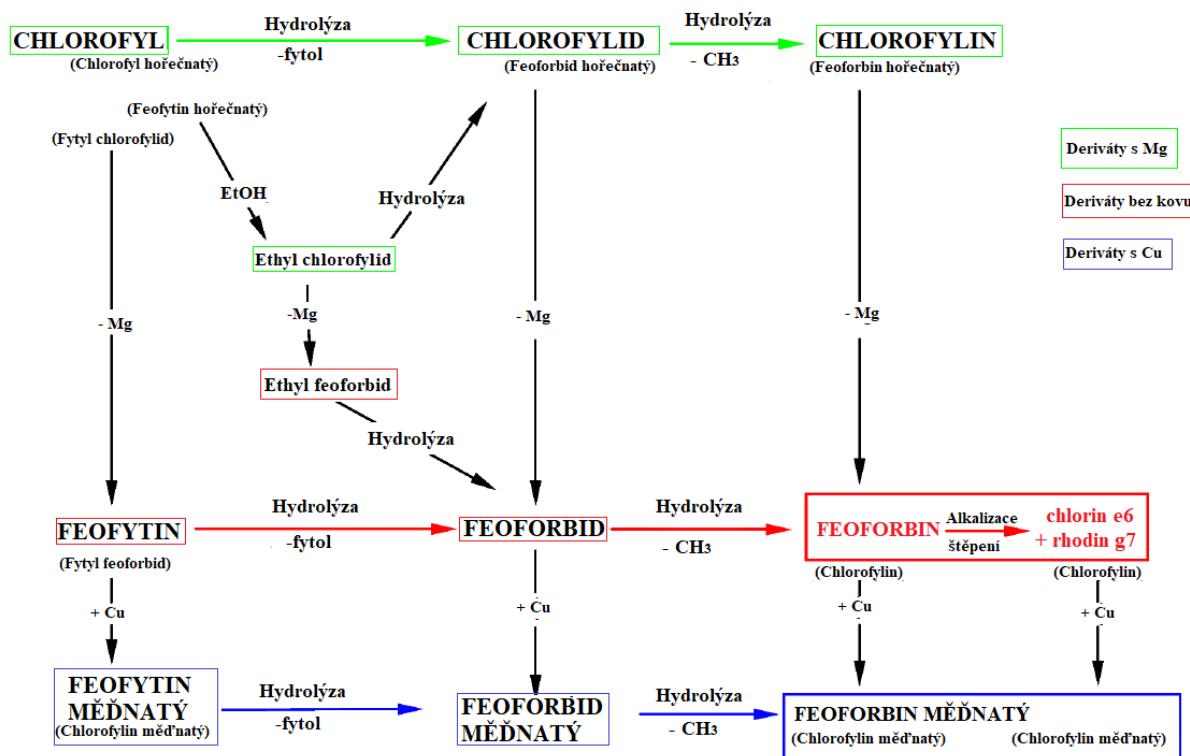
CHLOROFYL
(Chlorofyl hořečnatý)

Hydrolýza
-fytol

CHLOROFYLID
(Feoforbid hořečnatý)

Hydrolýza
- $CH_3$

CHLOROFYLIN
(Feoforbin hořečnatý)

(Feofytin hořečnatý)

(Fytyl chlorofylid)

EtOH

Hydrolýza

Ethyl chlorofylid

-Mg

Ethyl feoforbid

Hydrolýza

- Mg

- Mg

- Mg

Deriváty s Mg

Deriváty bez kovu

Deriváty s Cu

FEOFYTIN
(Fytyl feoforbid)

Hydrolýza
-fytol

FEOFORBID

Hydrolýza
- $CH_3$

FEOFORBIN

Alkalizace
štěpení

chlorin e6
+ rhodin g7

(Chlorofylin)

(Chlorofylin)

+ Cu

+ Cu

+ Cu

+ Cu

FEOFYTIN MĚĎNATÝ
(Chlorofylin měďnatý)

Hydrolýza
-fytol

FEOFORBID MĚĎNATÝ

Hydrolýza
- $CH_3$

FEOFORBIN MĚĎNATÝ
(Chlorofylin měďnatý)
(Chlorofylin měďnatý)